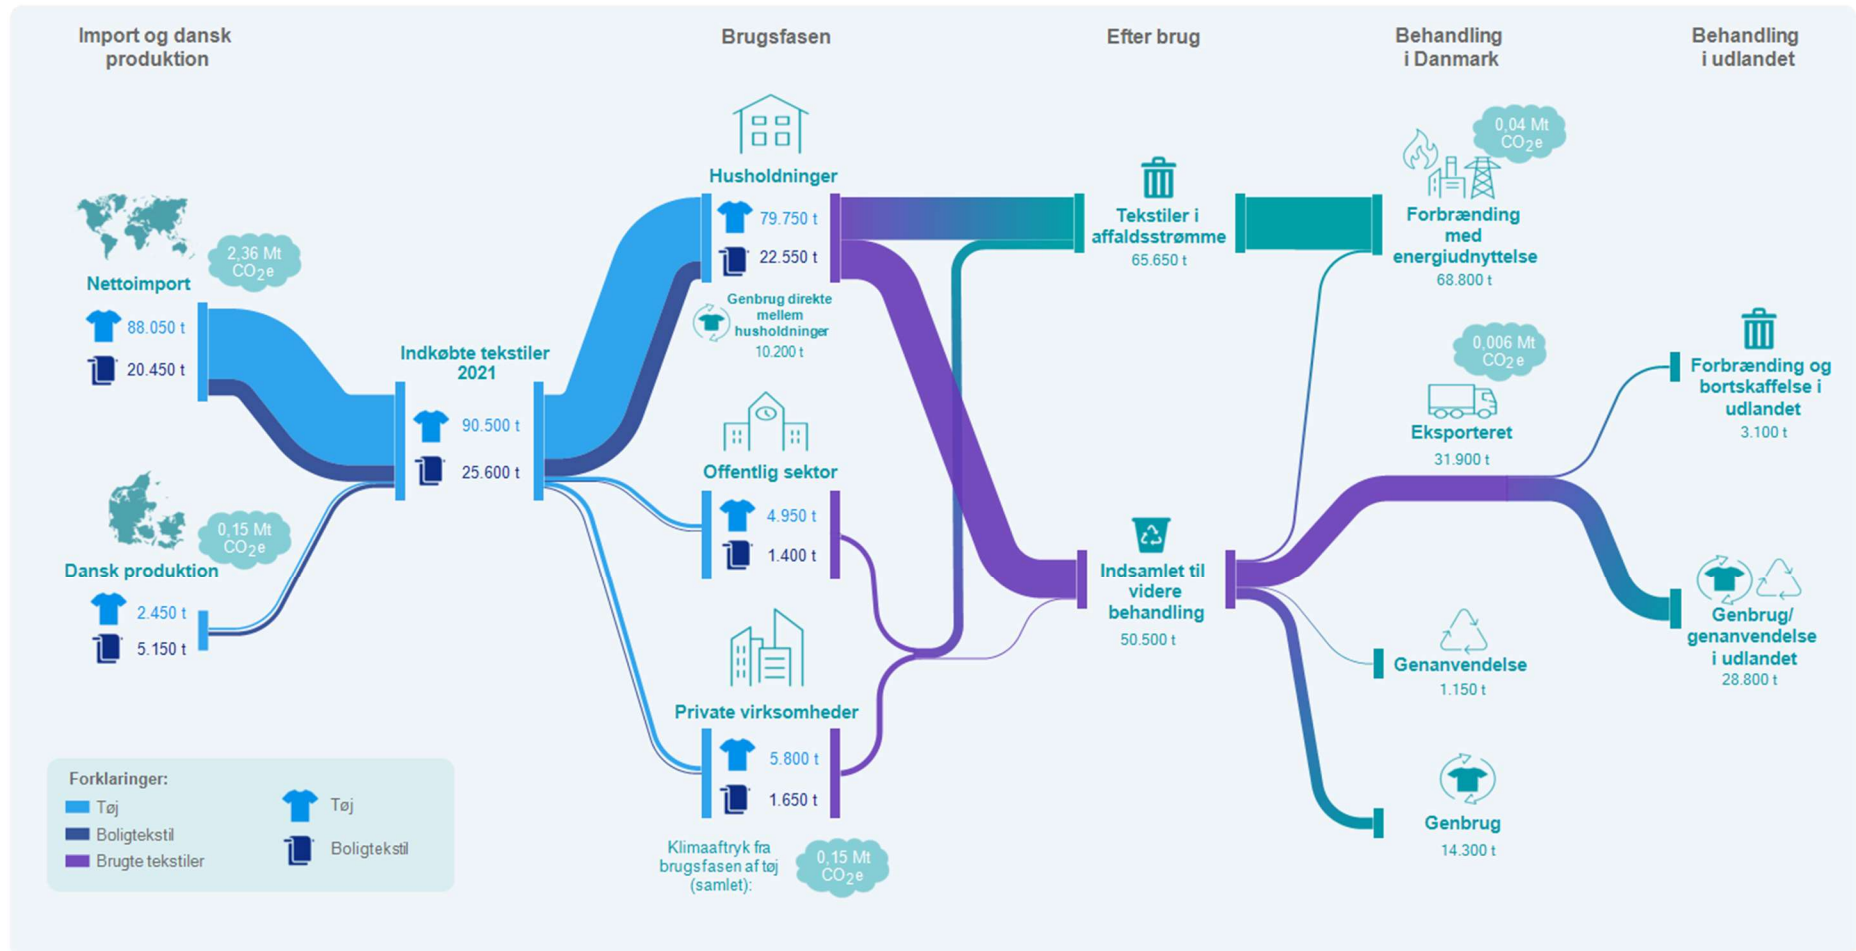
Import og dansk produktion

Brugsfasen

Efter brug

Behandling i Danmark

Behandling i udlandet

Nettoimport

2,36 Mt $CO_2e$

88.050 t

20.450 t

Dansk produktion

0,15 Mt $CO_2e$

2.450 t

5.150 t

Indkøbte tekstiler 2021

90.500 t

25.600 t

Husholdninger

79.750 t

22.550 t

Genbrug direkte mellem husholdninger

10.200 t

Offentlig sektor

4.950 t

1.400 t

Private virksomheder

5.800 t

1.650 t

Klimaaftryk fra brugsfasen af tøj (samlet):

0,15 Mt $CO_2e$

Tekstiler i affaldsstrømme

65.650 t

Indsamlet til videre behandling

50.500 t

0,04 Mt $CO_2e$

Forbrænding med energiudnyttelse

68.800 t

0,006 Mt $CO_2e$

Eksporteret

31.900 t

Genanvendelse

1.150 t

Genbrug

14.300 t

Forbrænding og bortskaffelse i udlandet

3.100 t

Genbrug/ genanvendelse i udlandet

28.800 t

Forklaringer:

Tøj

Boligtekstil

Brugte tekstiler

Tøj

Boligtekstil